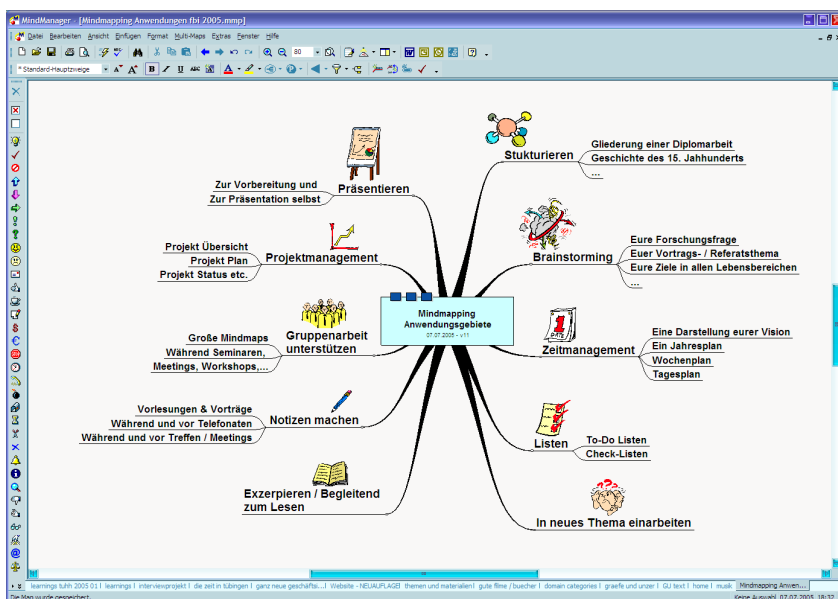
MindManager - [Mindmapping Anwendungen fbi 2005.mmp]

Datei Bearbeiten Ansicht Einfügen Format Multi-Maps Extras Fenster Hilfe

Standard-Hauptzweige

Mindmapping
Anwendungsgebiete
07.07.2005 - v11

Stukturieren
Gliederung einer Diplomarbeit
Geschichte des 15. Jahhunderts
...

Brainstorming
Eure Forschungsfrage
Euer Vortrags- / Referatsthema
Eure Ziele in allen Lebensbereichen
...

Zeitmanagement
Eine Darstellung eurer Vision
Ein Jahresplan
Wochenplan
Tagesplan

Listen
To-Do Listen
Check-Listen

In neues Thema einarbeiten

Präsentieren
Zur Vorbereitung und
Zur Präsentation selbst

Projektmanagement
Projekt Übersicht
Projekt Plan
Projekt Status etc.

Gruppenarbeit unterstützen
Große Mindmaps
Während Seminaren,
Meetings, Workshops,...

Notizen machen
Vorlesungen & Vorträge
Während und vor Telefonaten
Während und vor Treffen / Meetings

Exzerpieren / Begleitend zum Lesen

learnings tuhh 2005 01 | learnings | interviewprojekt | die zeit in tübingen | ganz neue geschäfts...| Website - NEUAUFLAGE| themen und materialien| gute filme / buecher | domain categories | graefe und unzer | GU text | home | musik | Mindmapping Anwen...

Die Map wurde gespeichert.
Keine Auswahl 07.07.2005 18:32